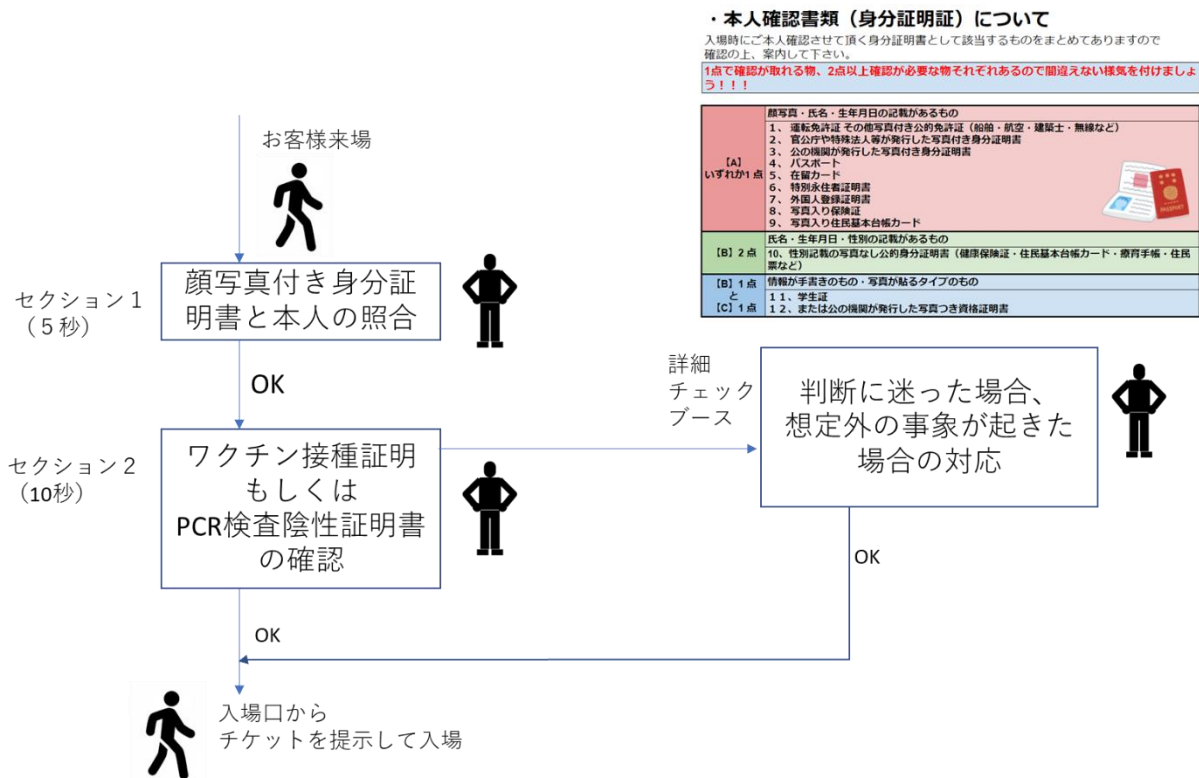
・本人確認書類（身分証明証）について

入場時にご本人確認させて頂く身分証明書として該当するものをまとめてありますので確認の上、案内して下さい。

1点で確認が取れる物、2点以上確認が必要な物それぞれあるので間違えない様気を付けましょう！！！

| | |
|---|---|
| 【A】いずれか1点 | 顔写真・氏名・生年月日の記載があるもの<br>1、運転免許証 その他写真付き公的免許証（船舶・航空・建築士・無線など）<br>2、官公庁や特殊法人等が発行した写真付き身分証明書<br>3、公の機関が発行した写真付き身分証明書<br>4、パスポート<br>5、在留カード<br>6、特別永住者証明書<br>7、外国人登録証明書<br>8、写真入り保険証<br>9、写真入り住民基本台帳カード |
| 【B】2点 | 氏名・生年月日・性別の記載があるもの<br>10、性別記載の写真なし公的身分証明書（健康保険証・住民基本台帳カード・療育手帳・住民票など） |
| 【B】1点 と 【C】1点 | 情報が手書きのもの・写真が貼るタイプのもの<br>11、学生証<br>12、または公の機関が発行した写真つき資格証明書 |

お客様来場

セクション1（5秒）

顔写真付き身分証明書と本人の照合

OK

セクション2（10秒）

ワクチン接種証明もしくはPCR検査陰性証明書の確認

詳細チェックブース

判断に迷った場合、想定外の事象が起きた場合の対応

OK

OK

入場口からチケットを提示して入場